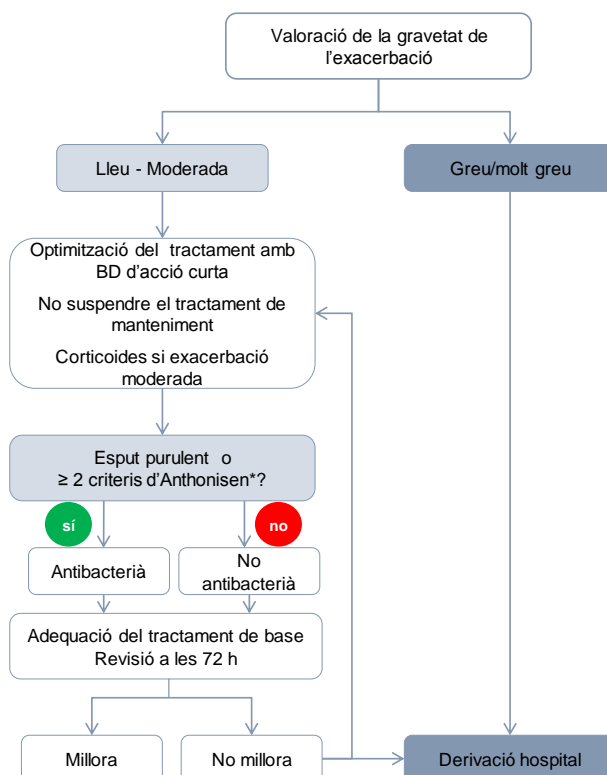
Valoració de la gravetat de l'exacerbació

Lleu - Moderada

Greu/molt greu

Optimització del tractament amb BD d'acció curta

No suspendre el tractament de manteniment

Corticoides si exacerbació moderada

Esput purulent o ≥ 2 criteris d'Anthonisen*?

sí

no

Antibacterià

No antibacterià

Adequació del tractament de base

Revisió a les 72 h

Millora

No millora

Derivació hospital